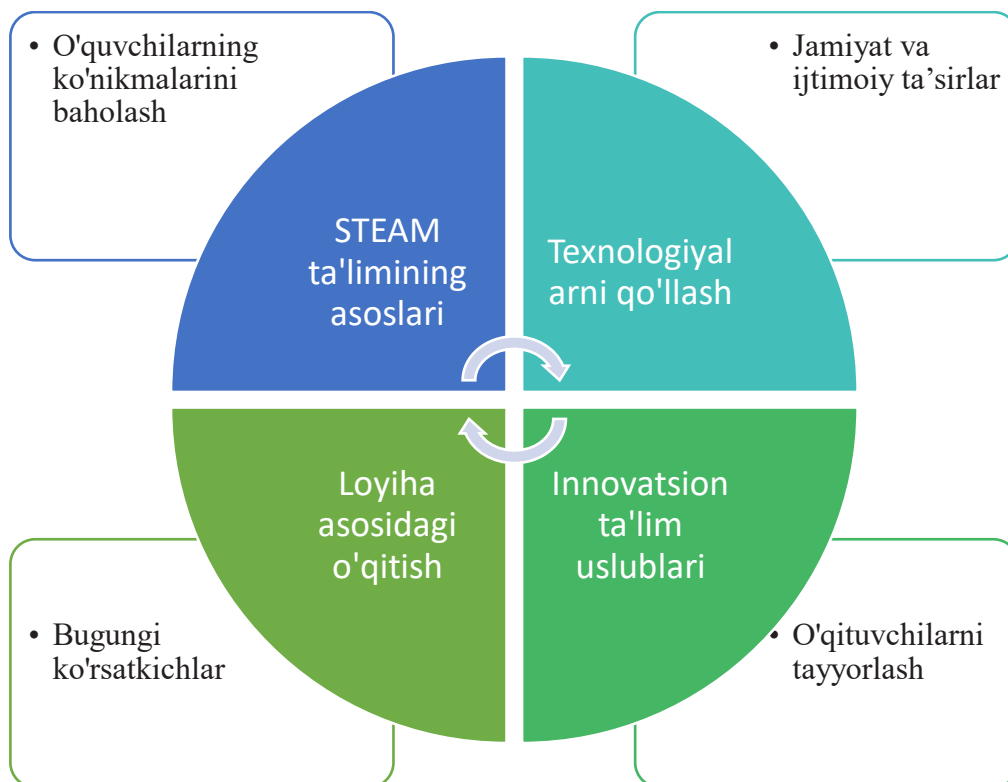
• O'quvchilarning ko'nikmalarini baholash

• Jamiyat va ijtimoiy ta’sirlar

STEAM ta'limining asoslari

Texnologiyal arni qo'llash

Loyiha asosidagi o'qitish

Innovatsion ta'lim uslublari

• Bugungi ko'rsatkichlar

• O'qituvchilarni tayyorlash